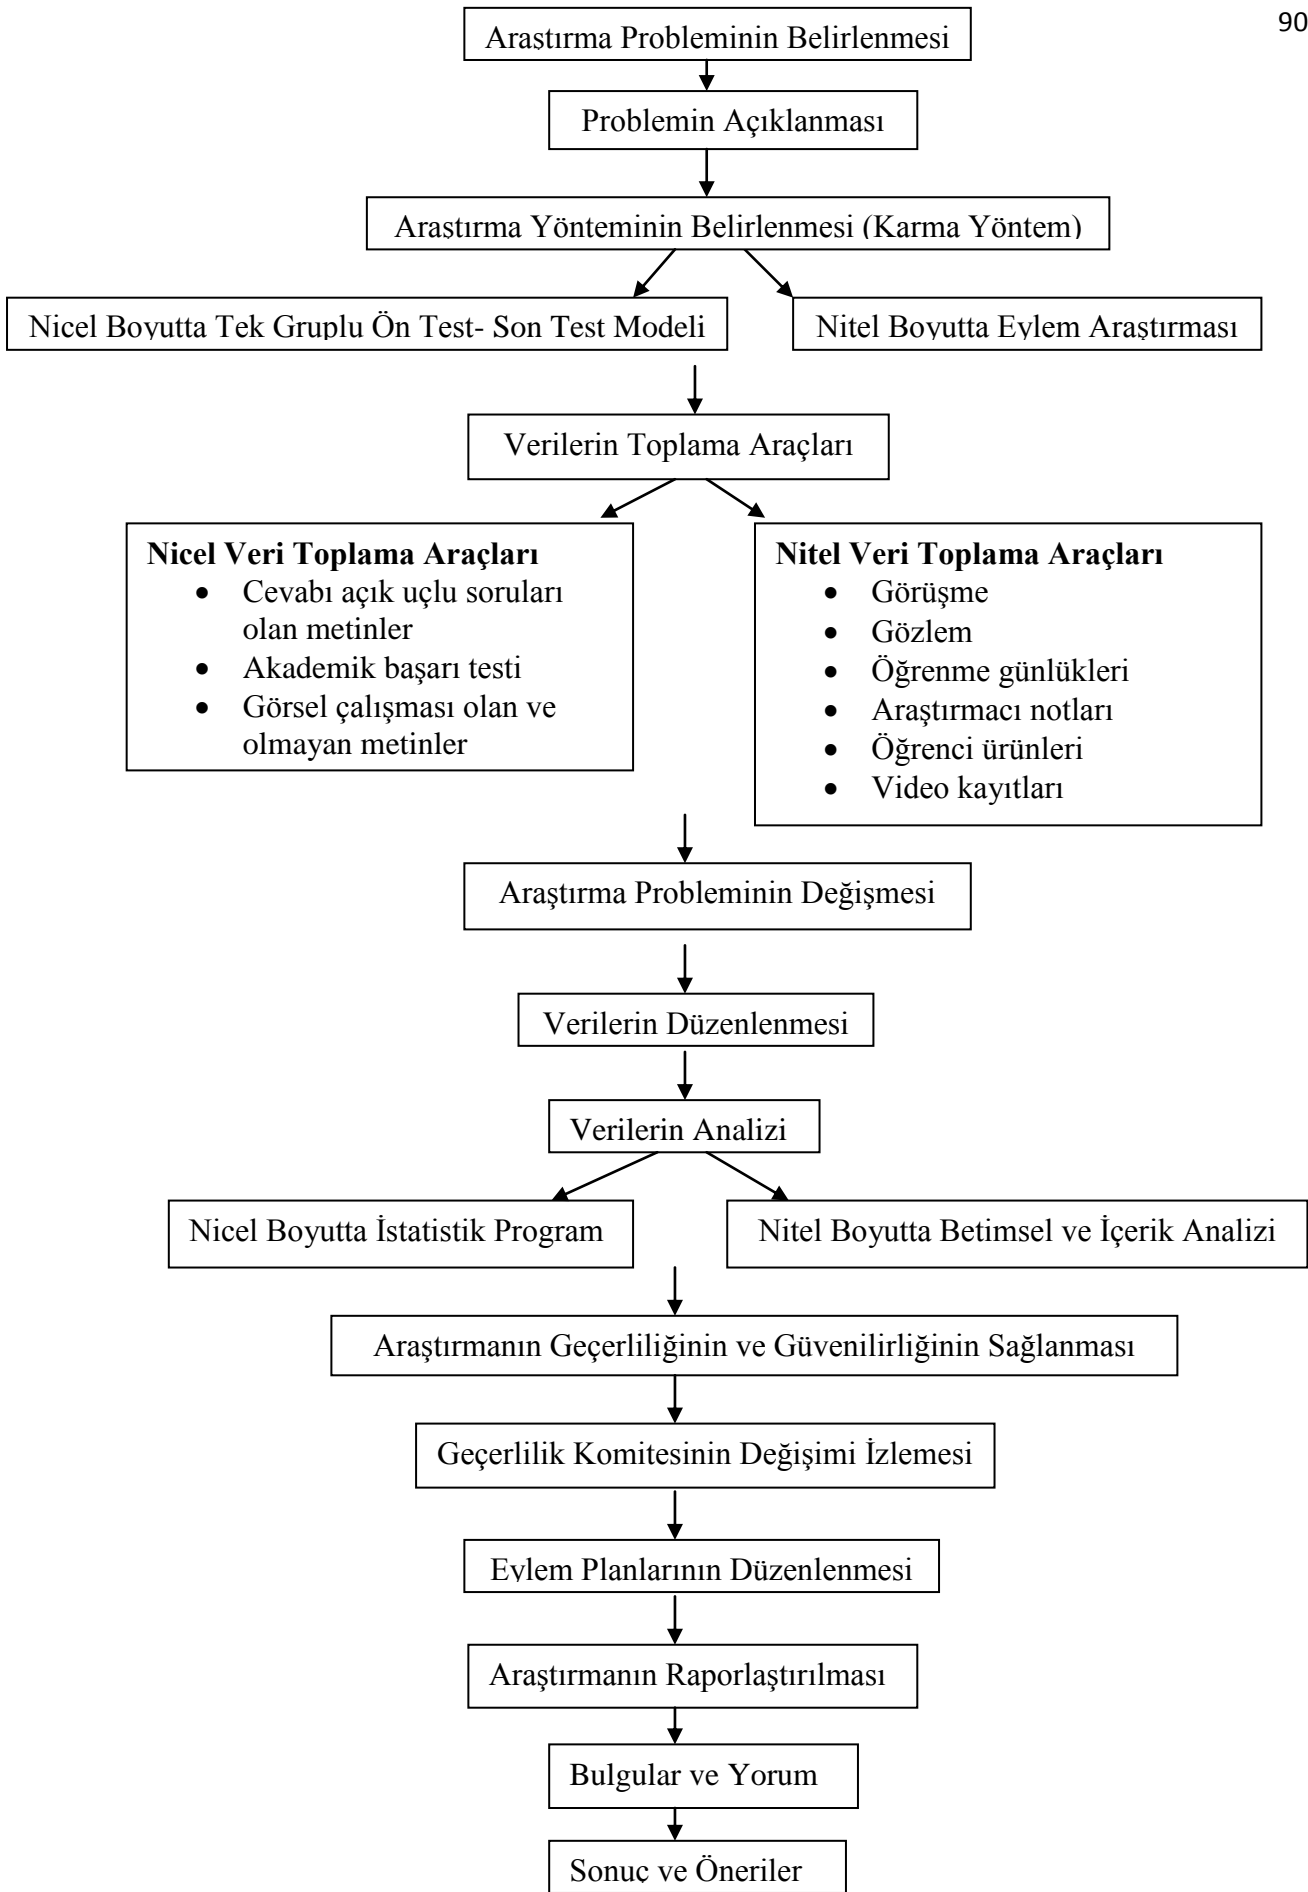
90

Araştırma Probleminin Belirlenmesi

Problemin Açıklanması

Araştırma Yönteminin Belirlenmesi (Karma Yöntem)

Nicel Boyutta Tek Gruplu Ön Test- Son Test Modeli

Nitel Boyutta Eylem Araştırması

Verilerin Toplama Araçları

**Nicel Veri Toplama Araçları**
- Cevabı açık uçlu soruları olan metinler
- Akademik başarı testi
- Görsel çalışması olan ve olmayan metinler

**Nitel Veri Toplama Araçları**
- Görüşme
- Gözlem
- Öğrenme günlükleri
- Araştırmacı notları
- Öğrenci ürünleri
- Video kayıtları

Araştırma Probleminin Değişmesi

Verilerin Düzenlenmesi

Verilerin Analizi

Nicel Boyutta İstatistik Program

Nitel Boyutta Betimsel ve İçerik Analizi

Araştırmanın Geçerliliğinin ve Güvenilirliğinin Sağlanması

Geçerlilik Komitesinin Değişimi İzlemesi

Eylem Planlarının Düzenlenmesi

Araştırmanın Raporlaştırılması

Bulgular ve Yorum

Sonuç ve Öneriler